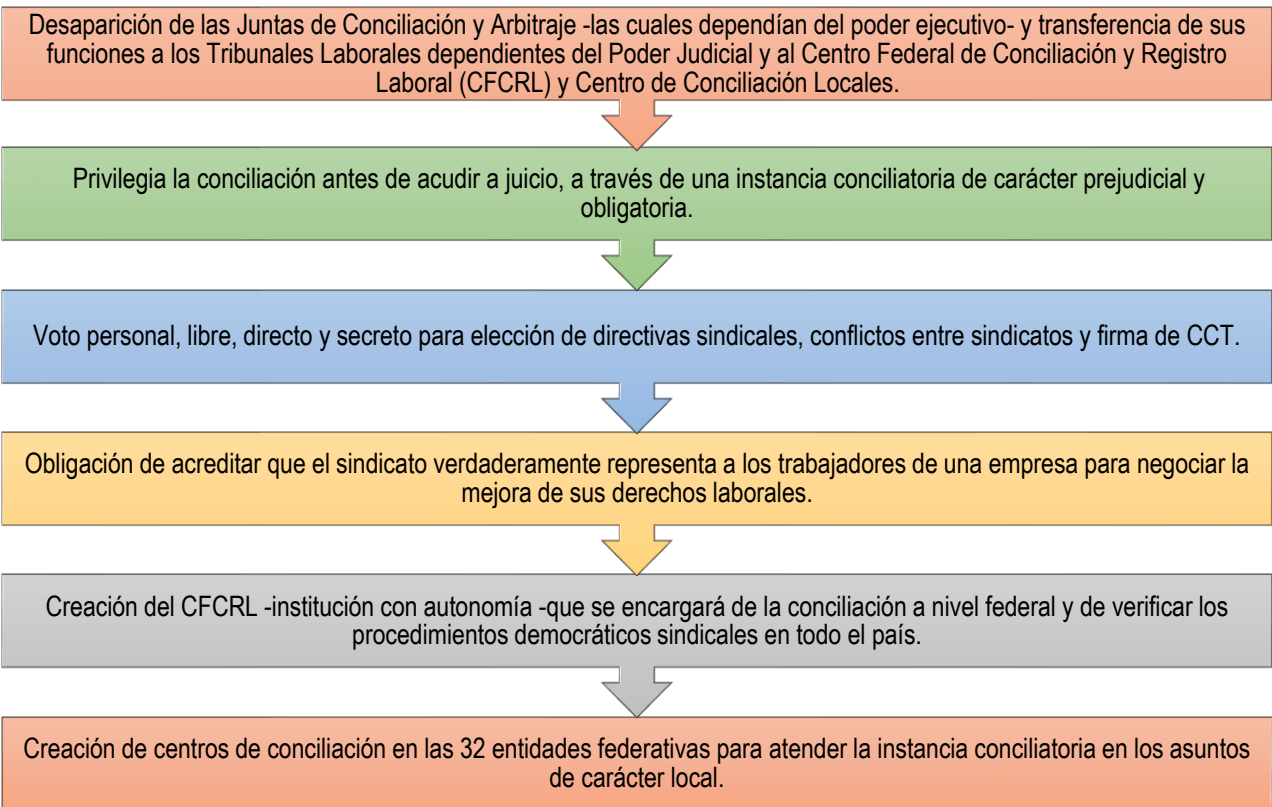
Desaparición de las Juntas de Conciliación y Arbitraje -las cuales dependían del poder ejecutivo- y transferencia de sus funciones a los Tribunales Laborales dependientes del Poder Judicial y al Centro Federal de Conciliación y Registro Laboral (CFCRL) y Centro de Conciliación Locales.

Privilegia la conciliación antes de acudir a juicio, a través de una instancia conciliatoria de carácter prejudicial y obligatoria.

Voto personal, libre, directo y secreto para elección de directivas sindicales, conflictos entre sindicatos y firma de CCT.

Obligación de acreditar que el sindicato verdaderamente representa a los trabajadores de una empresa para negociar la mejora de sus derechos laborales.

Creación del CFCRL -institución con autonomía -que se encargará de la conciliación a nivel federal y de verificar los procedimientos democráticos sindicales en todo el país.

Creación de centros de conciliación en las 32 entidades federativas para atender la instancia conciliatoria en los asuntos de carácter local.